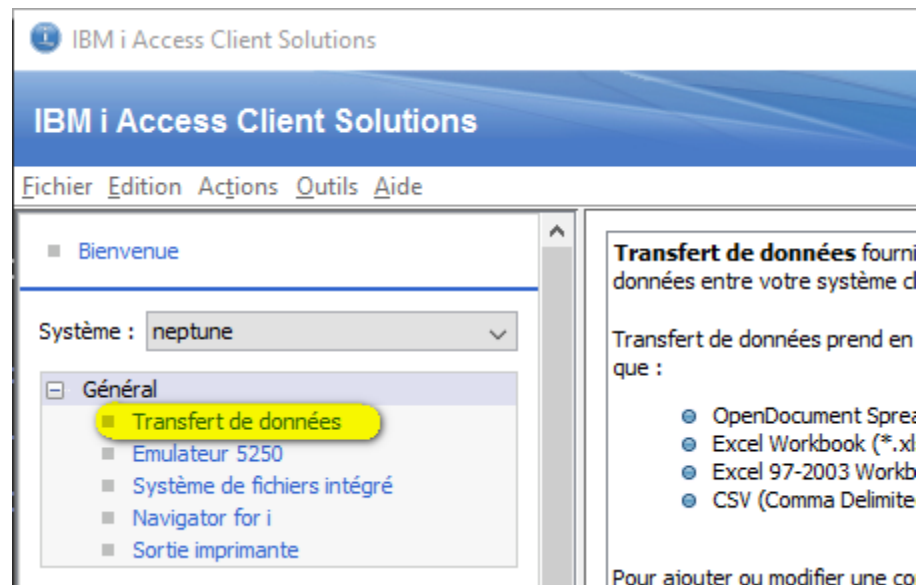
IBM i Access Client Solutions

IBM i Access Client Solutions

Fichier Edition Actions Outils Aide

Bienvenue

Système : neptune

Général
Transfert de données
Emulateur 5250
Système de fichiers intégré
Navigator for i
Sortie imprimante

**Transfert de données** fourni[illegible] données entre votre système c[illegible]

Transfert de données prend en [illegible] que :

OpenDocument Sprea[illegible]
Excel Workbook (*.xl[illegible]
Excel 97-2003 Workb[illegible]
CSV (Comma Delimite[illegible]

Pour ajouter ou modifier une co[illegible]